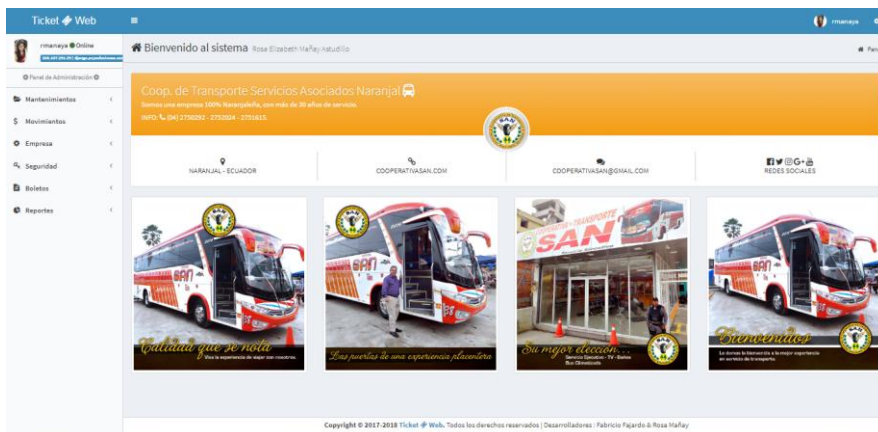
Ticket Web

rmanaya

rmanaya Online

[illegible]

Panel de Administración

Mantenimientos

Movimientos

Empresa

Seguridad

Boletos

Reportes

Bienvenido al sistema Rosa Elizabeth Mañay Astudillo

Pan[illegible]

Coop. de Transporte Servicios Asociados Naranjal

Somos una empresa 100% Naranjaleña, con más de 30 años de servicio.

INFO: (04) 2750292 - 2752024 - 2751615.

SAN

NARANJAL - ECUADOR

COOPERATIVASAN.COM

COOPERATIVASAN@GMAIL.COM

REDES SOCIALES

Calidad que se nota

Viva la experiencia de viajar con nosotros

Las puertas de una experiencia placentera

COOPERATIVA TRANSPORTE SAN

Su mejor elección...

Servicio Ejecutivo - TV - Baños Bus Climatizado

Bienvenidos

Le damos la bienvenida a la mejor experiencia en servicio de transporte

Copyright © 2017-2018 Ticket Web. Todos los derechos reservados | Desarrolladores : Fabricio Fajardo & Rosa Mañay